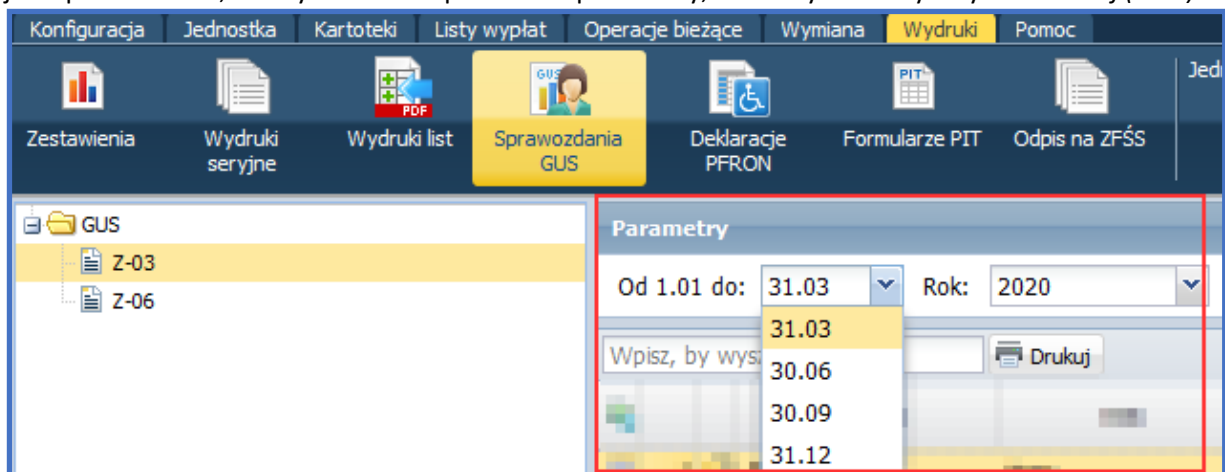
Konfiguracja | Jednostka | Kartoteki | Listy wypłat | Operacje bieżące | Wymiana | Wydruki | Pomoc

Zestawienia
Wydruki seryjne
PDF
Wydruki list
GUS
Sprawozdania GUS
Deklaracje PFRON
PIT
Formularze PIT
Odpis na ZFŚS
Jed

GUS
Z-03
Z-06

Parametry
Od 1.01 do: 31.03 Rok: 2020
31.03
30.06
30.09
31.12
Wpisz, by wysz
Drukuj